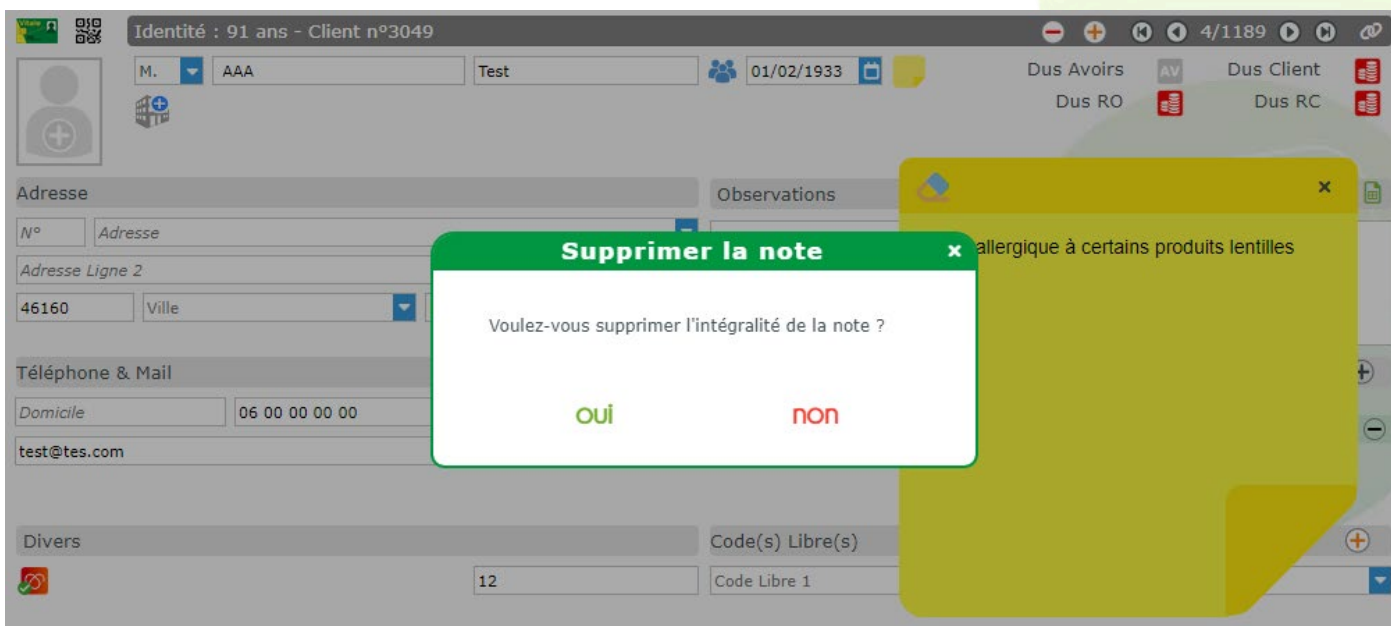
Vitale

Identité : 91 ans - Client n°3049

4/1189

M.

AAA

Test

01/02/1933

Dus Avoirs

AV

Dus Client

Dus RO

Dus RC

Adresse

N°

Adresse

Adresse Ligne 2

46160

Ville

Observations

Téléphone & Mail

Domicile

06 00 00 00 00

test@tes.com

Divers

12

Code(s) Libre(s)

Code Libre 1

allergique à certains produits lentilles

Supprimer la note

Voulez-vous supprimer l'intégralité de la note ?

oui

non